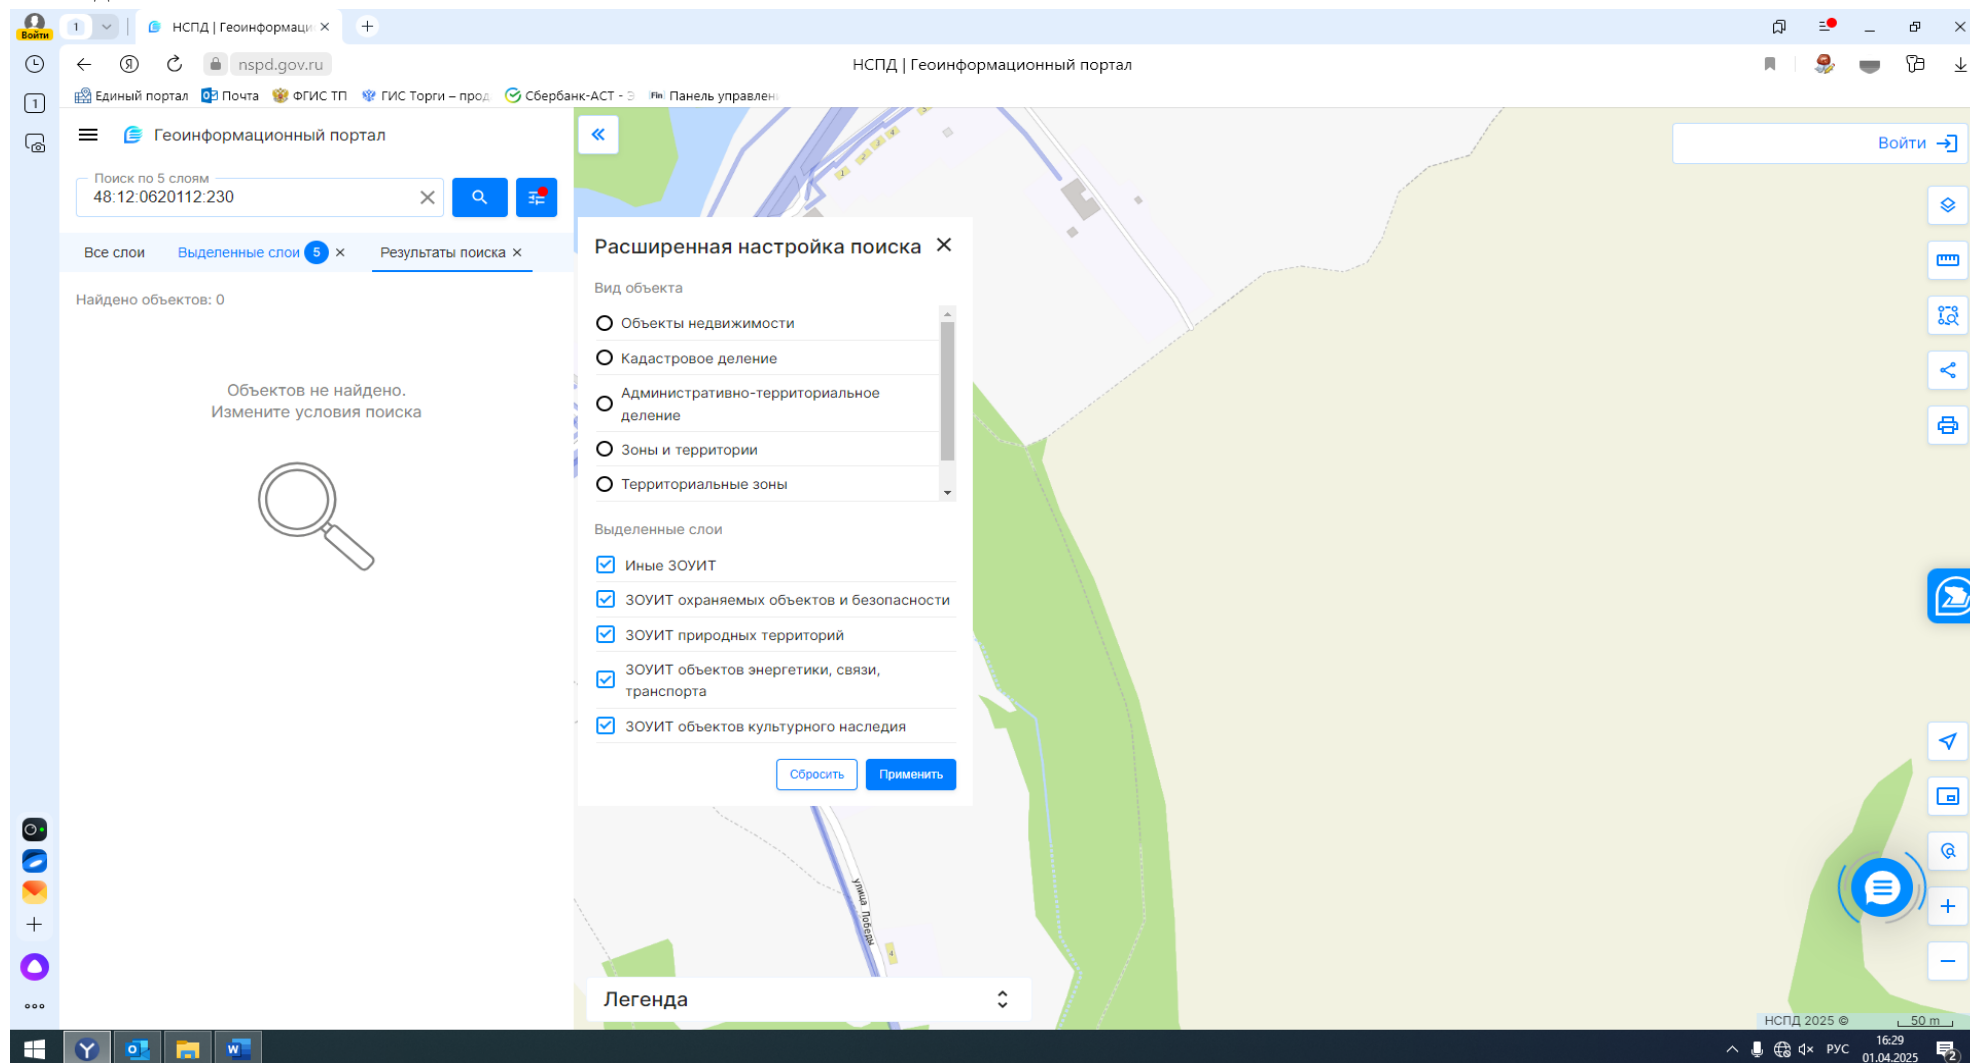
Войти

1

НСПД | Геоинформаци ×

+

nspd.gov.ru

НСПД | Геоинформационный портал

Единый портал Почта ФГИС ТП ГИС Торги – прод Сбербанк-АСТ - Э Панель управлен

Геоинформационный портал

Поиск по 5 слоям
48:12:0620112:230

Все слои Выделенные слои 5 × Результаты поиска ×

Найдено объектов: 0

Объектов не найдено.
Измените условия поиска

Расширенная настройка поиска ×

Вид объекта

Объекты недвижимости

Кадастровое деление

Административно-территориальное деление

Зоны и территории

Территориальные зоны

Выделенные слои

Иные ЗОУИТ

ЗОУИТ охраняемых объектов и безопасности

ЗОУИТ природных территорий

ЗОУИТ объектов энергетики, связи, транспорта

ЗОУИТ объектов культурного наследия

Сбросить Применить

Войти

улица Победы

Легенда

НСПД 2025 © 50 m

РУС 16:29 01.04.2025